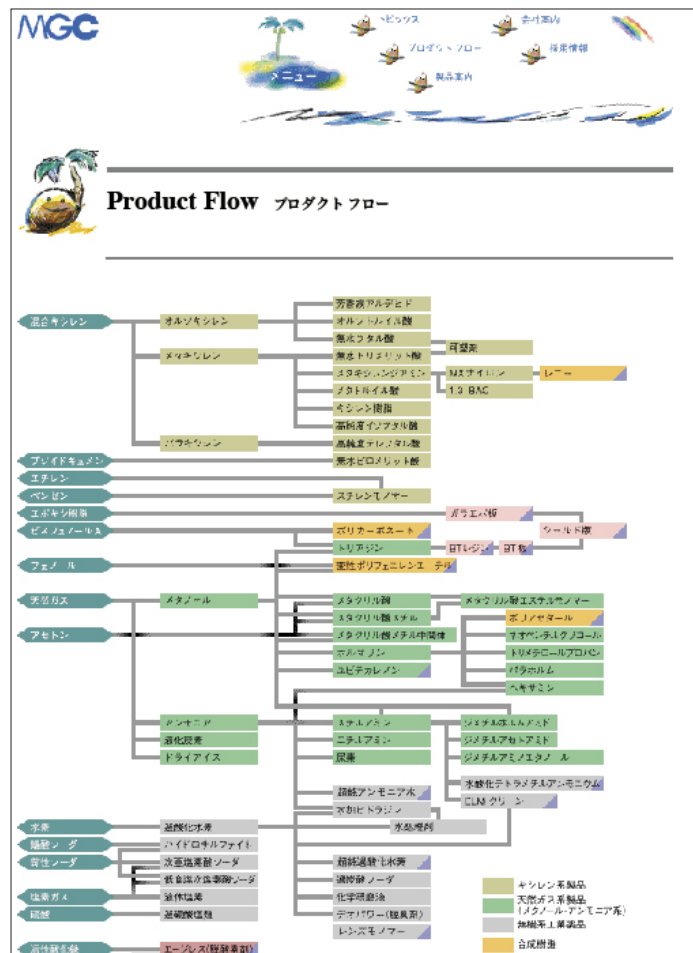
MGC

トピックス　会社案内　プロダクトフロー　採用情報　製品案内　メニュー

Product Flow　プロダクトフロー

混合キシレン
オルソキシレン
メタキシレン
パラキシレン
芳香族アルデヒド
オルソトルイル酸
無水フタル酸
無水トリメリット酸
可塑剤
メタキシレンジアミン
MXナイロン
レニー
1,3-BAC
メタトルイル酸
キシレン樹脂
高純度イソフタル酸
高純度テレフタル酸
プソイドキュメン
無水ピロメリット酸
エチレン
ベンゼン
スチレンモノマー
エポキシ樹脂
ガラエポ板
ビスフェノールA
ポリカーボネート
シールド板
トリアジン
BTレジン
BT板
フェノール
変性ポリフェニレンエーテル
天然ガス
メタノール
メタクリル酸
メタクリル酸エステルモノマー
アセトン
メタクリル酸メチル
ポリアセタール
メタクリル酸メチル中間体
ネオペンチルグリコール
ホルマリン
トリメチロールプロパン
ユピテカレノン
パラホルム
ヘキサミン
アンモニア
メチルアミン
ジメチルホルムアミド
液化炭酸
ニチレアミン
ジメチルアセトアミド
ドライアイス
尿素
ジメチルアミノエタノール
水酸化テトラメチルアンモニウム
超純アンモニア水
ELMクリーン
水加ヒドラジン
水処理剤
水素
過酸化水素
亜硫酸ソーダ
ハイドロサルファイト
苛性ソーダ
次亜塩素酸ソーダ
低食塩次亜塩素酸ソーダ
塩素ガス
液体塩素
超純過酸化水素
塩酸
過硫酸ソーダ
塩酸
超硫酸塩類
化学研磨液
テクノワー（殺菌剤）
レンズモノマー
エージレス（脱酸素剤）

キシレン系製品
天然ガス系製品（メタノール・アンモニア系）
無機系工業製品
合成樹脂